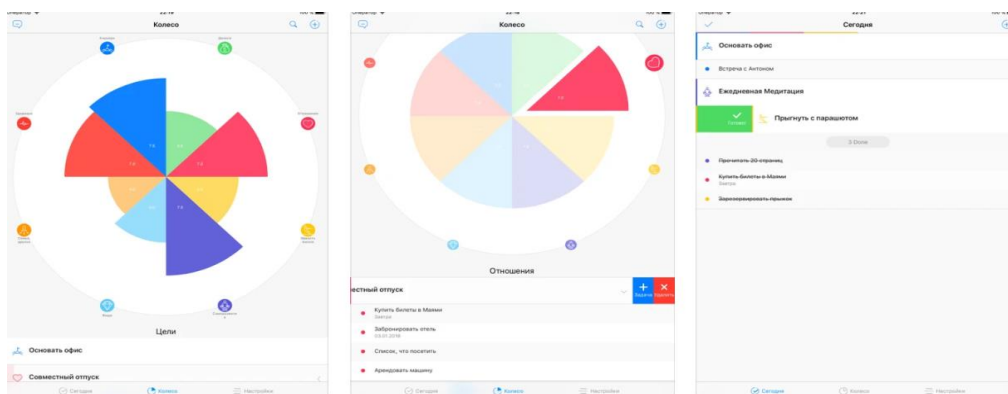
Колесо

Цели

Основать офис

Совместный отпуск

Сегодня Колесо Настройки

Колесо

Отношения

естный отпуск

Задача Удалить

Купить билеты в Майми
Завтра

Забронировать отель
03.07.2018

Список, что посетить

Арендовать машину

Сегодня Колесо Настройки

Сегодня

Основать офис

Встреча с Антоном

Ежедневная Медитация

Готово

Прыгнуть с парашютом

3 Done

Прочитать 20 страниц

Купить билеты в Майми
Завтра

Забронировать прыжок

Сегодня Колесо Настройки